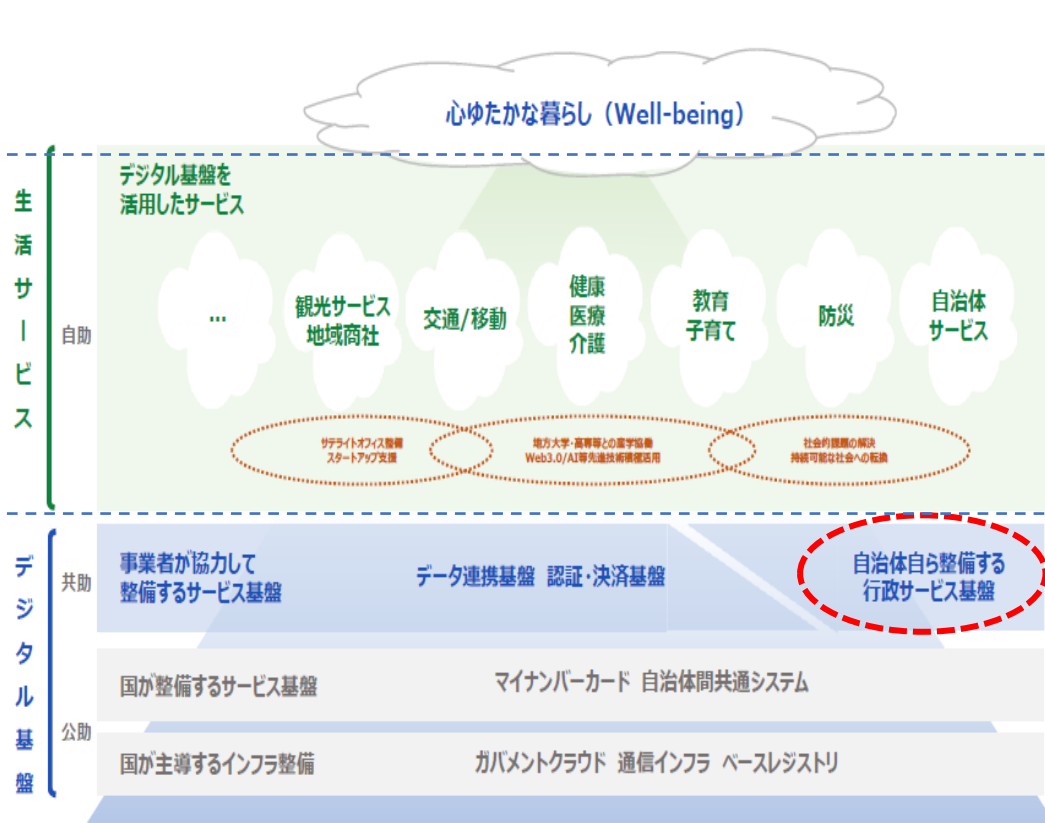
心ゆたかな暮らし（Well-being）

生活サービス

デジタル基盤を活用したサービス

自助

…

観光サービス
地域商社

交通/移動

健康
医療
介護

教育
子育て

防災

自治体
サービス

サテライトオフィス整備
スタートアップ支援

地方大学・高専等との産学協働
Web3.0/AI等先進技術積極活用

社会的課題の解決
持続可能な社会への転換

デジタル基盤

共助

事業者が協力して
整備するサービス基盤

データ連携基盤　認証・決済基盤

自治体自ら整備する
行政サービス基盤

公助

国が整備するサービス基盤

マイナンバーカード　自治体間共通システム

国が主導するインフラ整備

ガバメントクラウド　通信インフラ　ベースレジストリ